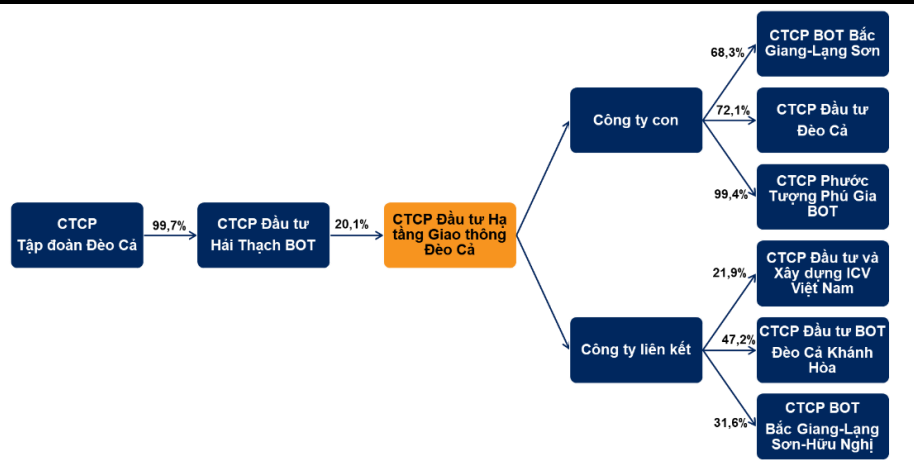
CTCP
Tập đoàn Đèo Cả

99,7%

CTCP Đầu tư
Hải Thạch BOT

20,1%

CTCP Đầu tư Hạ tầng Giao thông Đèo Cả

Công ty con

68,3%

CTCP BOT Bắc Giang-Lạng Sơn

72,1%

CTCP Đầu tư
Đèo Cả

99,4%

CTCP Phước Tượng Phú Gia BOT

Công ty liên kết

21,9%

CTCP Đầu tư và Xây dựng ICV Việt Nam

47,2%

CTCP Đầu tư BOT Đèo Cả Khánh Hòa

31,6%

CTCP BOT
Bắc Giang-Lạng Sơn-Hữu Nghị